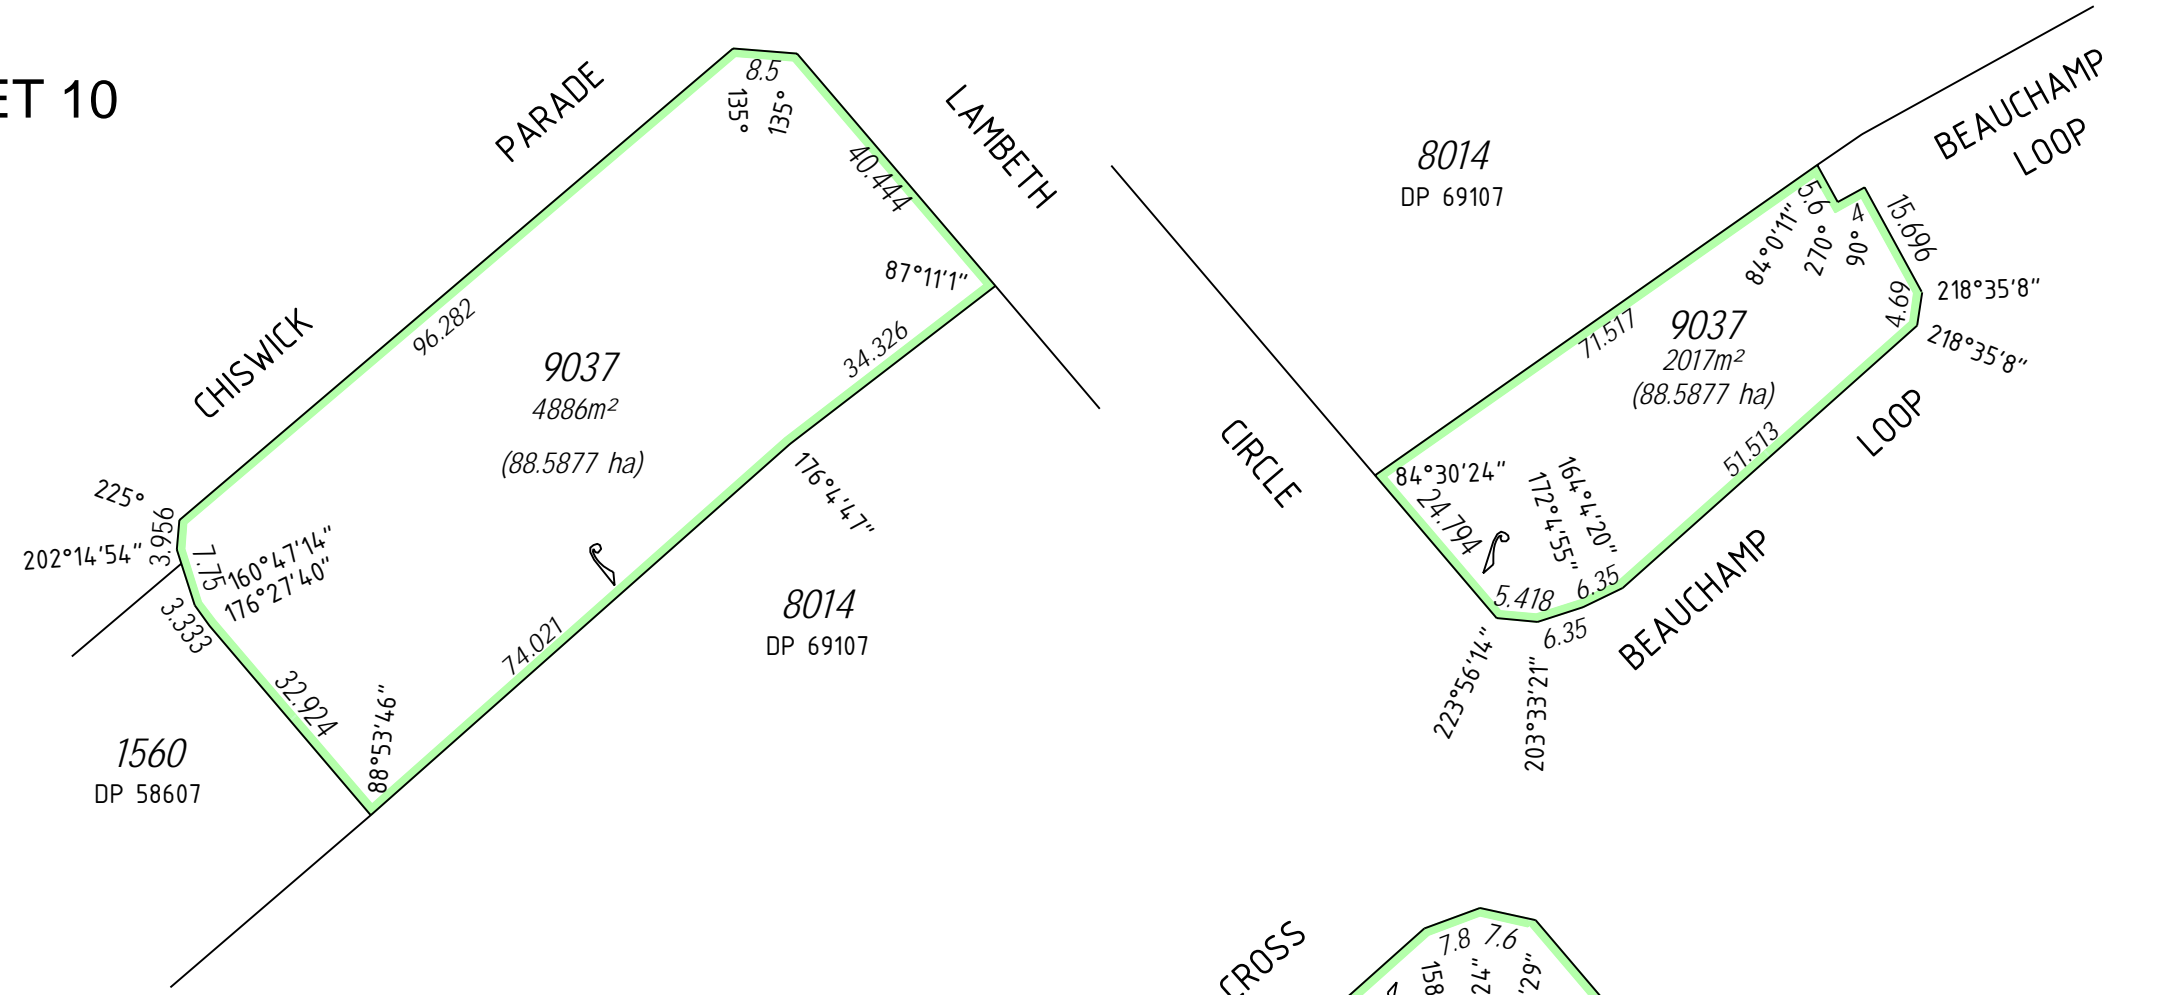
ET 10

PARADE

CHISWICK

LAMBETH

8.5
135°
135°
40.444
87°11'1"
96.282
9037
4886m²
(88.5877 ha)
34.326
176°4'47"
225°
3.956
202°14'54"
7.75
160°47'14"
176°27'40"
3.333
32.924
88°53'46"
74.021
8014
DP 69107
1560
DP 58607

8014
DP 69107

BEAUCHAMP
LOOP

CIRCLE

5.6
84°0'11"
270°
4
90°
15.696
218°35'8"
4.69
218°35'8"
71.517
9037
2017m²
(88.5877 ha)
LOOP
51.513
84°30'24"
24.794
164°4'20"
172°4'55"
5.418
6.35
6.35
BEAUCHAMP
223°56'14"
203°33'21"

CROSS
7.8
7.6
158
24"
'29"